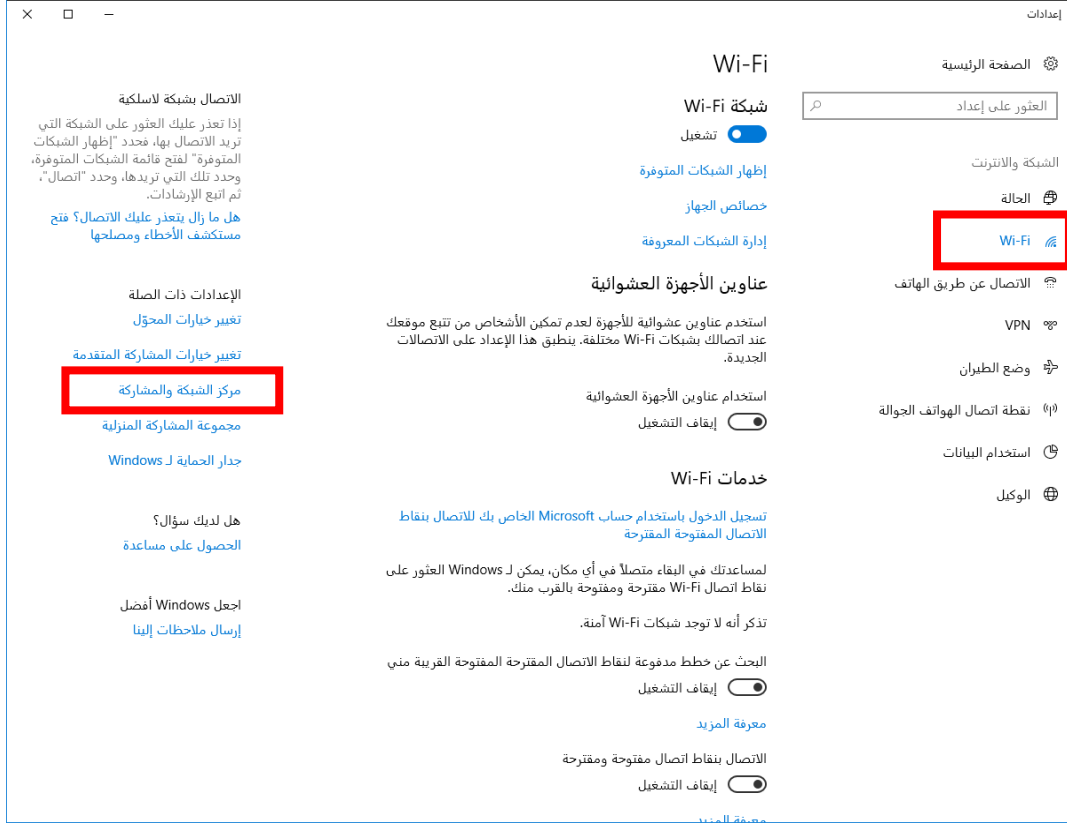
إعدادات

الصفحة الرئيسية

العثور على إعداد

الشبكة والانترنت

الحالة

Wi-Fi

الاتصال عن طريق الهاتف

VPN

وضع الطيران

نقطة اتصال الهواتف الجوالة

استخدام البيانات

الوكيل

Wi-Fi

شبكة Wi-Fi

تشغيل

إظهار الشبكات المتوفرة

خصائص الجهاز

إدارة الشبكات المعروفة

عناوين الأجهزة العشوائية

استخدم عناوين عشوائية للأجهزة لعدم تمكين الأشخاص من تتبع موقعك عند اتصالك بشبكات Wi-Fi مختلفة. ينطبق هذا الإعداد على الاتصالات الجديدة.

استخدام عناوين الأجهزة العشوائية

إيقاف التشغيل

خدمات Wi-Fi

تسجيل الدخول باستخدام حساب Microsoft الخاص بك للاتصال بنقاط الاتصال المفتوحة المقترحة

لمساعدتك في البقاء متصلاً في أي مكان، يمكن لـ Windows العثور على نقاط اتصال Wi-Fi مقترحة ومفتوحة بالقرب منك.

تذكر أنه لا توجد شبكات Wi-Fi آمنة.

البحث عن خطط مدفوعة لنقاط الاتصال المقترحة المفتوحة القريبة مني

إيقاف التشغيل

معرفة المزيد

الاتصال بنقاط اتصال مفتوحة ومقترحة

إيقاف التشغيل

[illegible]

الاتصال بشبكة لاسلكية

إذا تعذر عليك العثور على الشبكة التي تريد الاتصال بها، فحدد "إظهار الشبكات المتوفرة" لفتح قائمة الشبكات المتوفرة، وحدد تلك التي تريدها، وحدد "اتصال"، ثم اتبع الإرشادات.

هل ما زال يتعذر عليك الاتصال؟ فتح مستكشف الأخطاء ومصلحها

الإعدادات ذات الصلة

تغيير خيارات المحوّل

تغيير خيارات المشاركة المتقدمة

مركز الشبكة والمشاركة

مجموعة المشاركة المنزلية

جدار الحماية لـ Windows

هل لديك سؤال؟

الحصول على مساعدة

اجعل Windows أفضل

إرسال ملاحظات إلينا